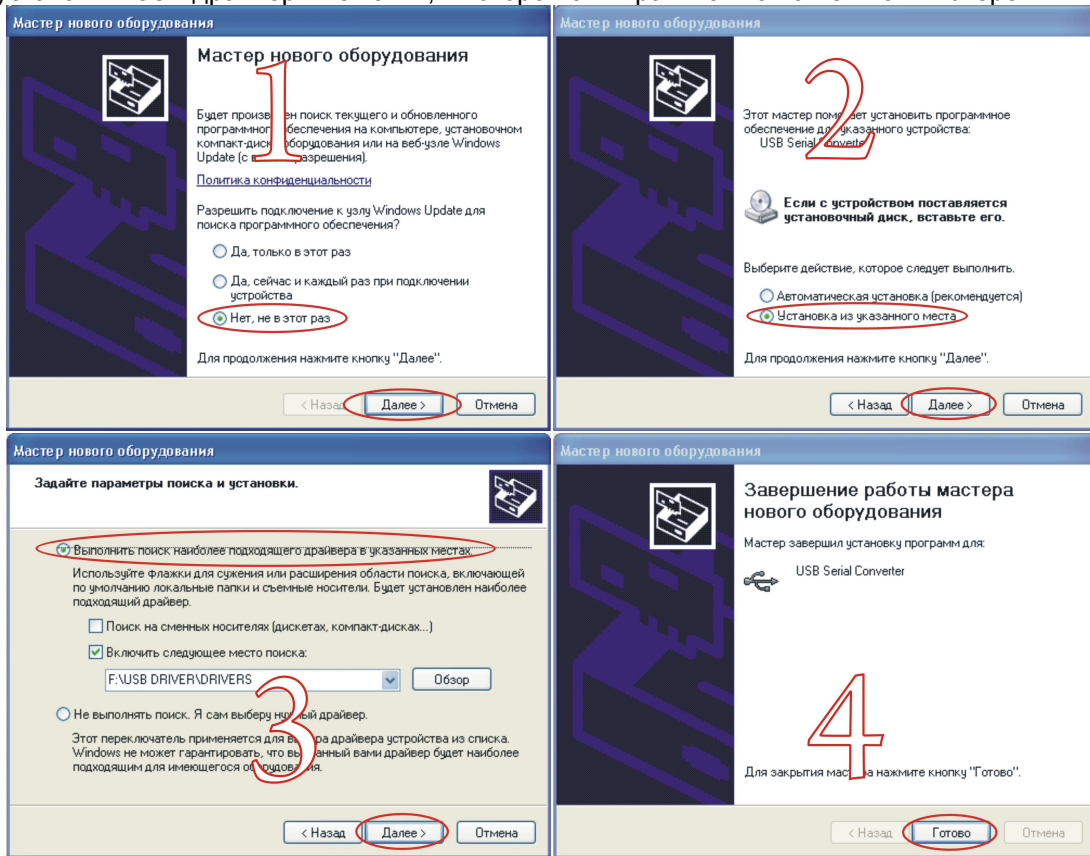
Мастер нового оборудования

Мастер нового оборудования

1

Будет произве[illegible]н поиск текущего и обновленного программно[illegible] обеспечения на компьютере, установочном компакт-диск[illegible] оборудования или на веб-узле Windows Update (с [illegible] разрешения).

Политика конфиденциальности

Разрешить подключение к узлу Windows Update для поиска программного обеспечения?

Да, только в этот раз

Да, сейчас и каждый раз при подключении устройства

Нет, не в этот раз

Для продолжения нажмите кнопку "Далее".

< Назад Далее > Отмена

Мастер нового оборудования

2

Этот мастер пом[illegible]ет установить программное обеспечение д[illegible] указанного устройства:
USB Serial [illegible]nverter

Если с устройством поставляется установочный диск, вставьте его.

Выберите действие, которое следует выполнить.

Автоматическая установка (рекомендуется)

Установка из указанного места

Для продолжения нажмите кнопку "Далее".

< Назад Далее > Отмена

Мастер нового оборудования

Задайте параметры поиска и установки.

Выполнить поиск наиболее подходящего драйвера в указанных местах.

Используйте флажки для сужения или расширения области поиска, включающей по умолчанию локальные папки и съемные носители. Будет установлен наиболее подходящий драйвер.

Поиск на сменных носителях (дискетах, компакт-дисках...)

Включить следующее место поиска:

F:\USB DRIVER\DRIVERS Обзор

3

Не выполнять поиск. Я сам выберу ну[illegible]ный драйвер.

Этот переключатель применяется для в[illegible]ора драйвера устройства из списка. Windows не может гарантировать, что вы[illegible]анный вами драйвер будет наиболее подходящим для имеющегося о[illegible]рудования.

< Назад Далее > Отмена

Мастер нового оборудования

Завершение работы мастера нового оборудования

Мастер завершил установку программ для:

USB Serial Converter

4

Для закрытия мас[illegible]а нажмите кнопку "Готово".

< Назад Готово Отмена